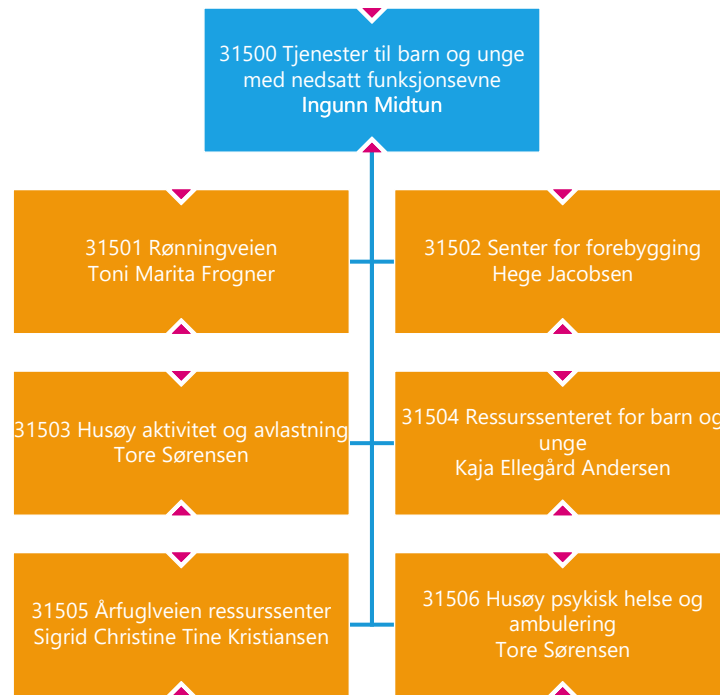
31500 Tjenester til barn og unge med nedsatt funksjonsevne
Ingunn Midtun

31501 Rønningveien
Toni Marita Frogner

31502 Senter for forebygging
Hege Jacobsen

31503 Husøy aktivitet og avlastning
Tore Sørensen

31504 Ressurssenteret for barn og unge
Kaja Ellegård Andersen

31505 Årfuglveien ressurssenter
Sigrid Christine Tine Kristiansen

31506 Husøy psykisk helse og ambulering
Tore Sørensen